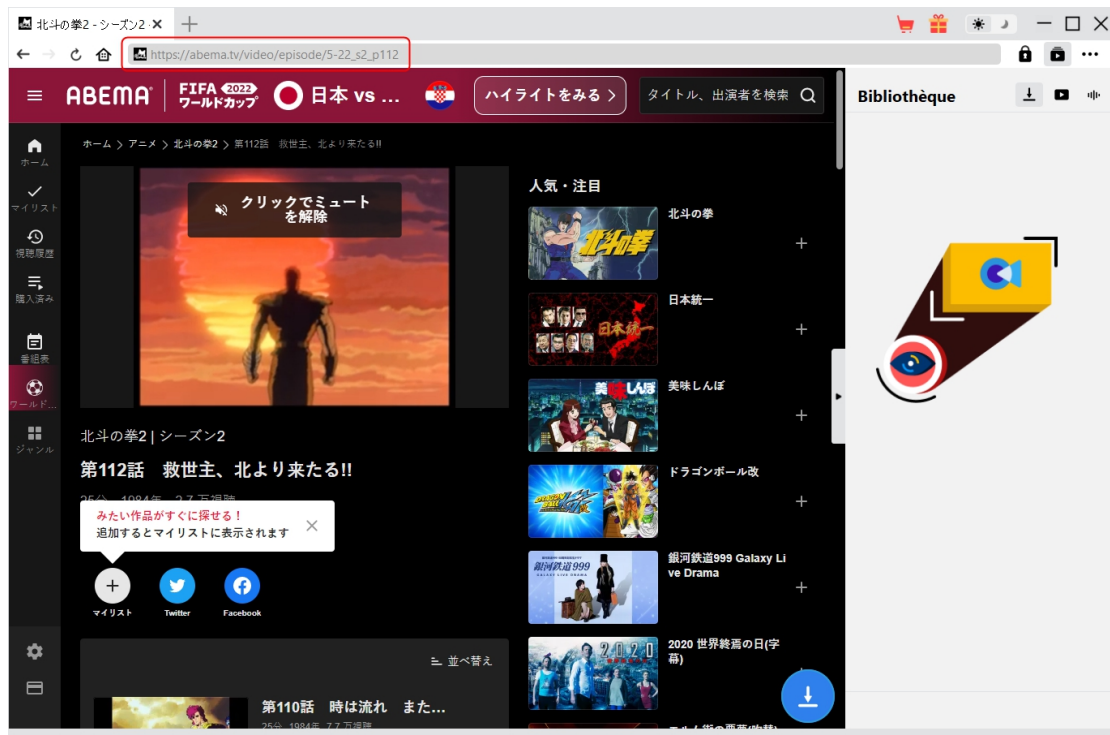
北斗の拳2 - シーズン2 ×

https://abema.tv/video/episode/5-22_s2_p112

ABEMA FIFA 2022 ワールドカップ 日本 vs ...

ハイライトをみる

タイトル、出演者を検索

Bibliothèque

ホーム
マイリスト
視聴履歴
購入済み
番組表
ワールド...
ジャンル

ホーム > アニメ > 北斗の拳2 > 第112話 救世主、北より来たる!!

クリックでミュートを解除

北斗の拳2 | シーズン2

第112話 救世主、北より来たる!!

25分 1984年 2.7 万視聴

みたい作品がすぐに探せる！
追加するとマイリストに表示されます

マイリスト Twitter Facebook

並べ替え

第110話 時は流れ また...
25分 1984年 2.7 万視聴

人気・注目

北斗の拳
日本統一
美味しんぼ
ドラゴンボール改
銀河鉄道999 Galaxy Live Drama
2020 世界終焉の日(字幕)